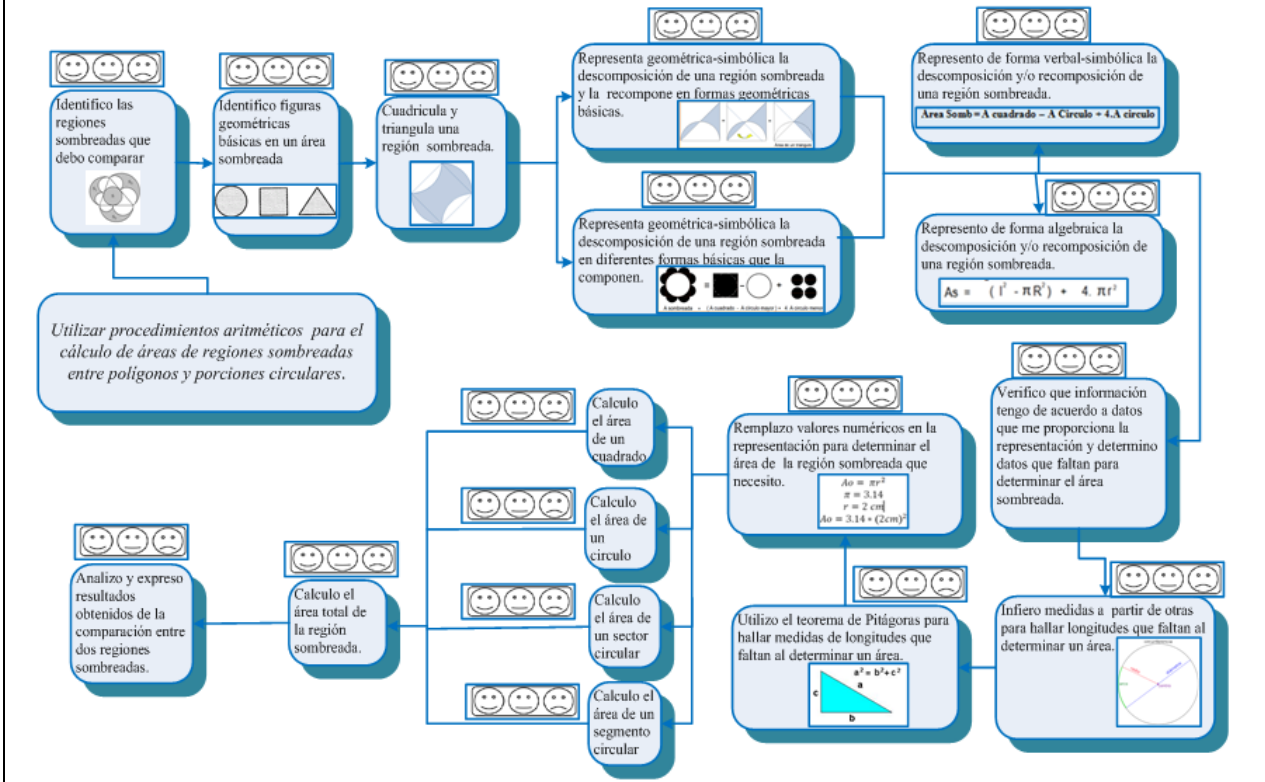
Identifico las regiones sombreadas que debo comparar

Identifico figuras geométricas básicas en un área sombreada

Cuadricula y triangula una región sombreada.

Representa geométrica-simbólica la descomposición de una región sombreada y la recompone en formas geométricas básicas.

Representa geométrica-simbólica la descomposición de una región sombreada en diferentes formas básicas que la componen.

A sombreada = (A cuadrado - A circulo mayor) + 4 A circulo menor

Represento de forma verbal-simbólica la descomposición y/o recomposición de una región sombreada.

Area Somb = A cuadrado – A Circulo + 4.A circulo

Represento de forma algebraica la descomposición y/o recomposición de una región sombreada.

As = $(l^2 - \pi R^2) + 4.\ \pi r^2$

Utilizar procedimientos aritméticos para el cálculo de áreas de regiones sombreadas entre polígonos y porciones circulares.

Verifico que información tengo de acuerdo a datos que me proporciona la representación y determino datos que faltan para determinar el área sombreada.

Remplazo valores numéricos en la representación para determinar el área de la región sombreada que necesito.

$Ao = \pi r^2$
$\pi = 3.14$
$r = 2\ cm$
$Ao = 3.14 * (2cm)^2$

Calculo el área de un cuadrado

Calculo el área de un circulo

Calculo el área de un sector circular

Calculo el área de un segmento circular

Calculo el área total de la región sombreada.

Analizo y expreso resultados obtenidos de la comparación entre dos regiones sombreadas.

Utilizo el teorema de Pitágoras para hallar medidas de longitudes que faltan al determinar un área.

$a^2 = b^2 + c^2$
a
b
c

Infiero medidas a partir de otras para hallar longitudes que faltan al determinar un área.